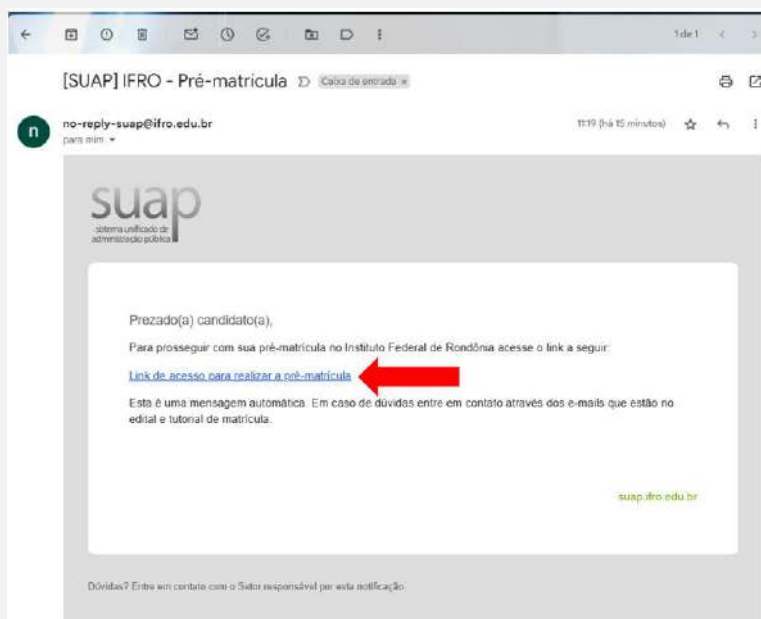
1 de 1

[SUAP] IFRO - Pré-matrícula Caixa de entrada ×

n

no-reply-suap@ifro.edu.br
para mim

11:19 (há 15 minutos)

suap
sistema unificado de administração pública

Prezado(a) candidato(a),

Para prosseguir com sua pré-matrícula no Instituto Federal de Rondônia acesse o link a seguir:

Link de acesso para realizar a pré-matrícula

Esta é uma mensagem automática. Em caso de dúvidas entre em contato através dos e-mails que estão no edital e tutorial de matrícula.

suap.ifro.edu.br

Dúvidas? Entre em contato com o Setor responsável por esta notificação.